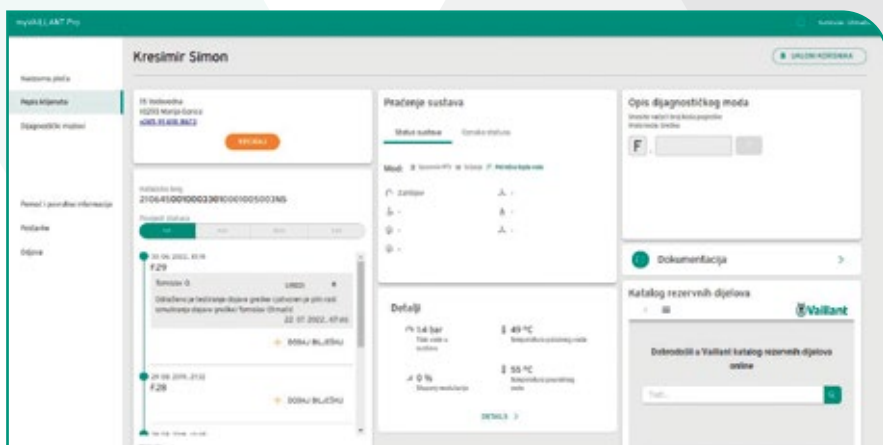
myVAILLANT Pro

Korisnik: Ulmati

Kresimir Simon

UKLONI KORISNIKA

Nadzorna ploča

Popis klijenata

Dijagnostički modovi

Pomoć i povratne informacije

Postavke

Odjava

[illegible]
10293 Mania Gorica
+385 91 808 8623

POZOVI

Kataloški broj
21064500100003001000100500 3N5

Povijest statusa

30.06.2022. 10:16
F29

Tomislav G.
UREDI
Odlučeno je testiranje dojave greške i potvrđeno je pilo radi simulirane dojave greške Tomislav Olmatić
22.07.2022. 07:46

+ DODAJ BILJEŠKU

28.06.2019. 21:32
F28

+ DODAJ BILJEŠKU

Praćenje sustava

Status sustava
Označe statusa

Mod:

Zaštite

Detalji

1.4 bar
Tlak vode u sustavu

49 °C
Temperatura polaznog voda

0 %
Stupanj modulacije

55 °C
Temperatura povratnog voda

DETALJI >

Opis dijagnostičkog moda

F .

Dokumentacija

Katalog rezervnih dijelova

Vaillant

Dobrodošli u Vaillant katalog rezervnih dijelova online

Traži...